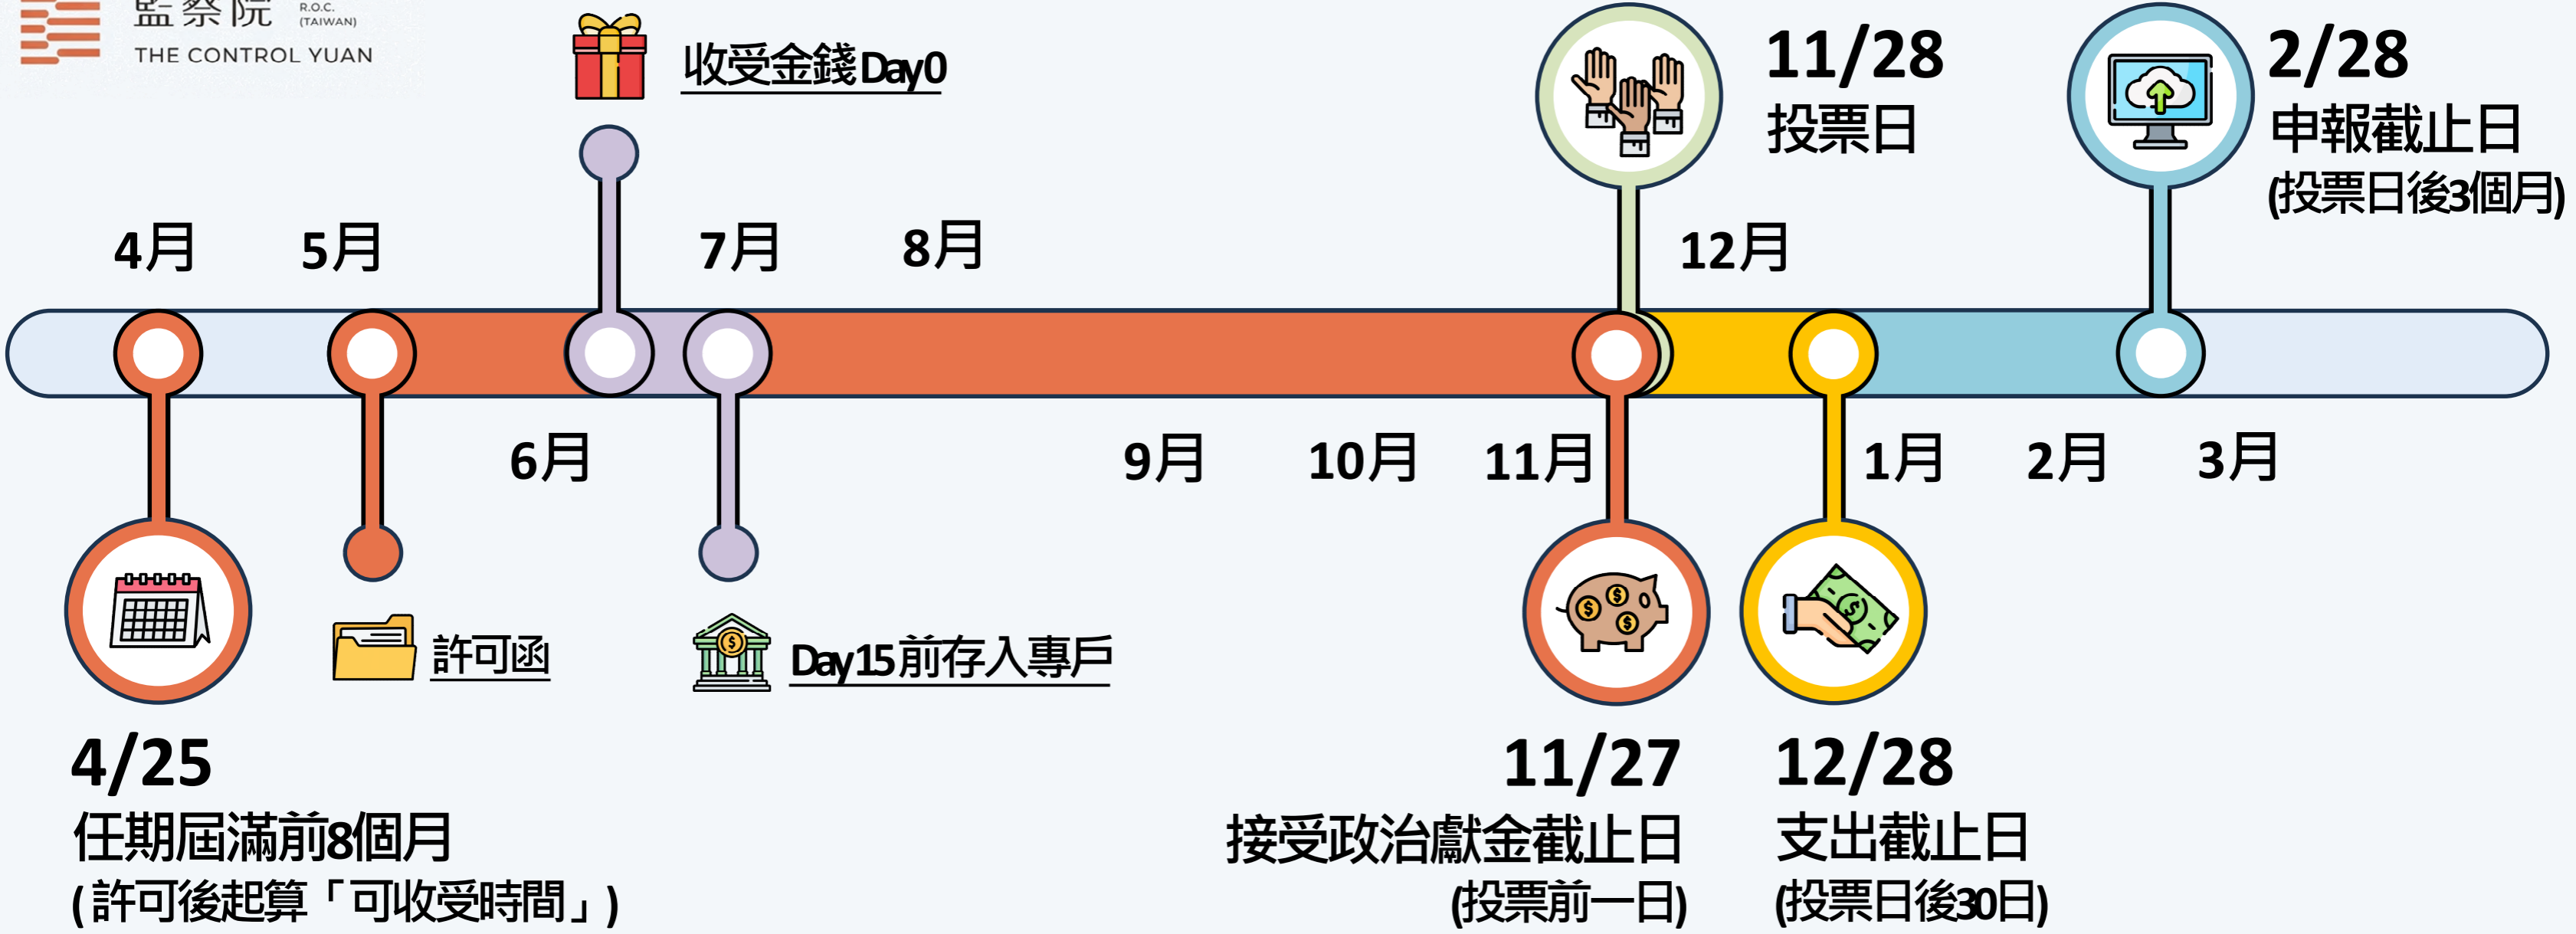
監察院 R.O.C. (TAIWAN)
THE CONTROL YUAN

收受金錢Day0

11/28
投票日

2/28
申報截止日
(投票日後3個月)

4月 5月 7月 8月 12月

6月 9月 10月 11月 1月 2月 3月

許可函

Day15前存入專戶

4/25
任期屆滿前8個月
(許可後起算「可收受時間」)

11/27
接受政治獻金截止日
(投票前一日)

12/28
支出截止日
(投票日後30日)